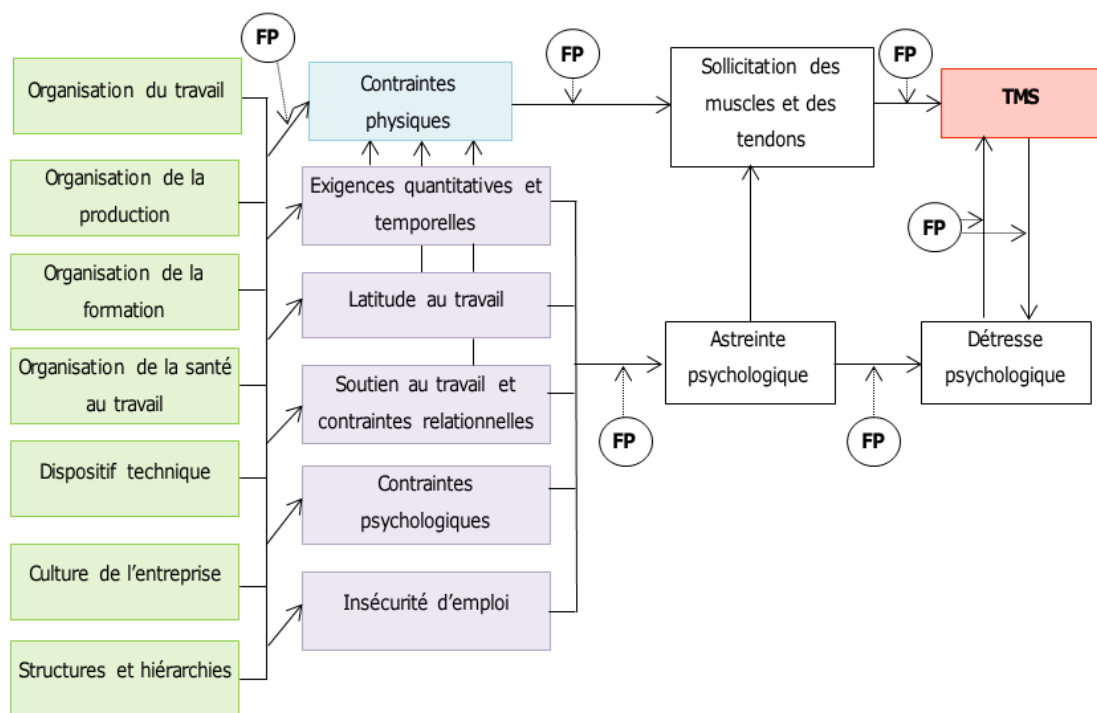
Organisation du travail

Organisation de la production

Organisation de la formation

Organisation de la santé au travail

Dispositif technique

Culture de l'entreprise

Structures et hiérarchies

FP

Contraintes physiques

Exigences quantitatives et temporelles

Latitude au travail

Soutien au travail et contraintes relationnelles

Contraintes psychologiques

Insécurité d'emploi

FP

Sollicitation des muscles et des tendons

FP

TMS

FP

FP

Astreinte psychologique

FP

Détresse psychologique